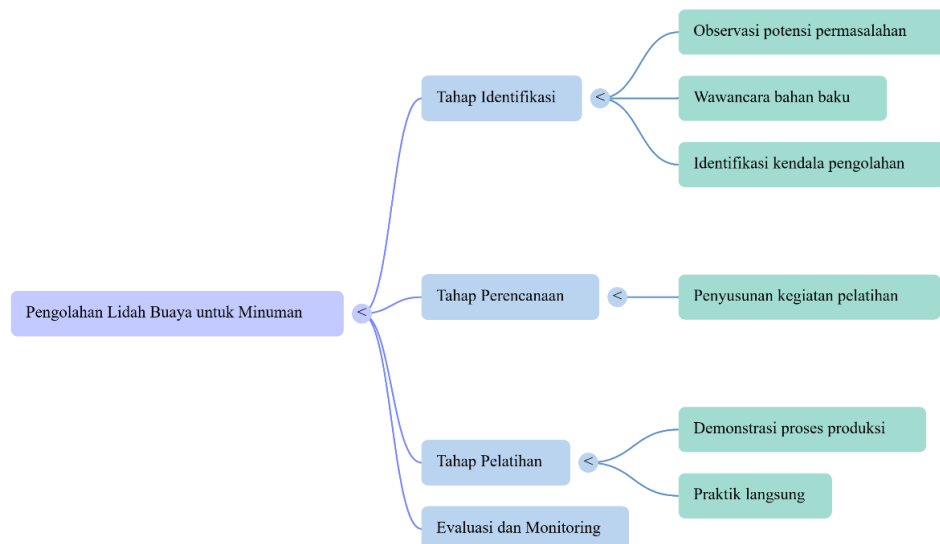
Pengolahan Lidah Buaya untuk Minuman <

Tahap Identifikasi <

Observasi potensi permasalahan

Wawancara bahan baku

Identifikasi kendala pengolahan

Tahap Perencanaan <

Penyusunan kegiatan pelatihan

Tahap Pelatihan <

Demonstrasi proses produksi

Praktik langsung

Evaluasi dan Monitoring